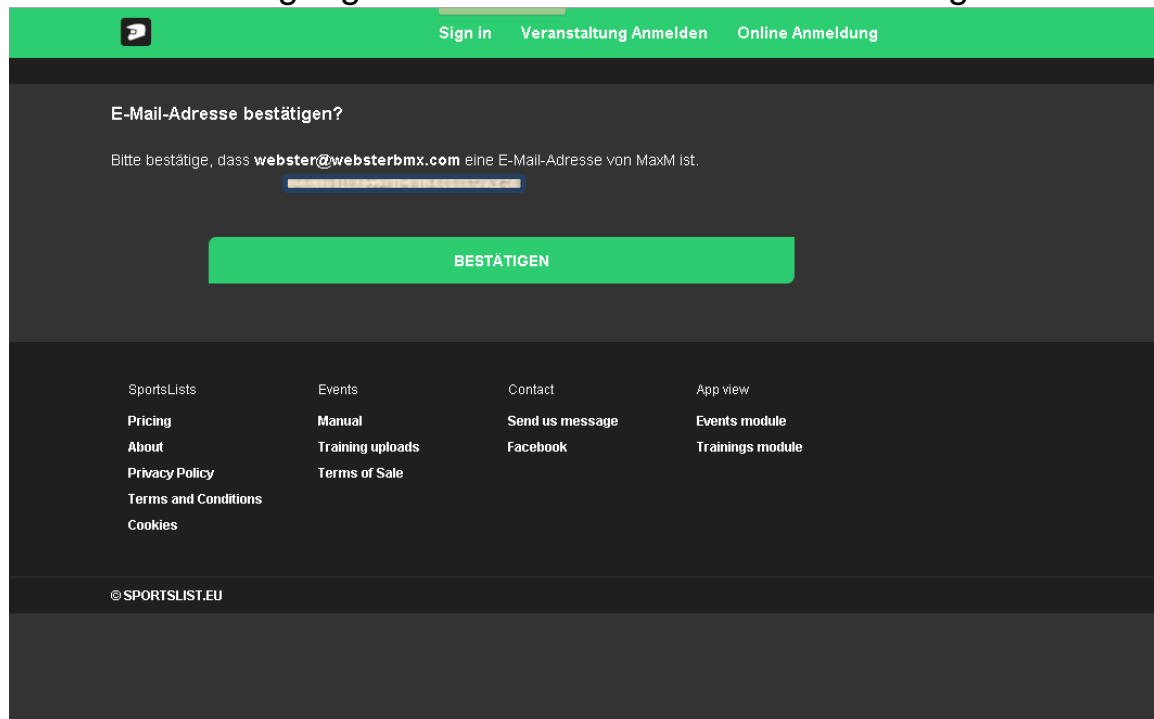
Sign in Veranstaltung Anmelden Online Anmeldung

E-Mail-Adresse bestätigen?

Bitte bestätige, dass **webster@websterbmx.com** eine E-Mail-Adresse von MaxM ist.

BESTÄTIGEN

SportsLists
Pricing
About
Privacy Policy
Terms and Conditions
Cookies

Events
Manual
Training uploads
Terms of Sale

Contact
Send us message
Facebook

App view
Events module
Trainings module

© SPORTSLIST.EU